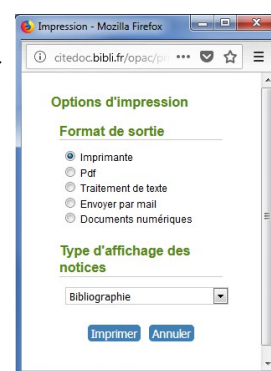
Impression - Mozilla Firefox

citedoc.bibli.fr/opac/pr ···

Options d'impression

Format de sortie

Imprimante
Pdf
Traitement de texte
Envoyer par mail
Documents numériques

Type d'affichage des notices

Bibliographie

Imprimer Annuler